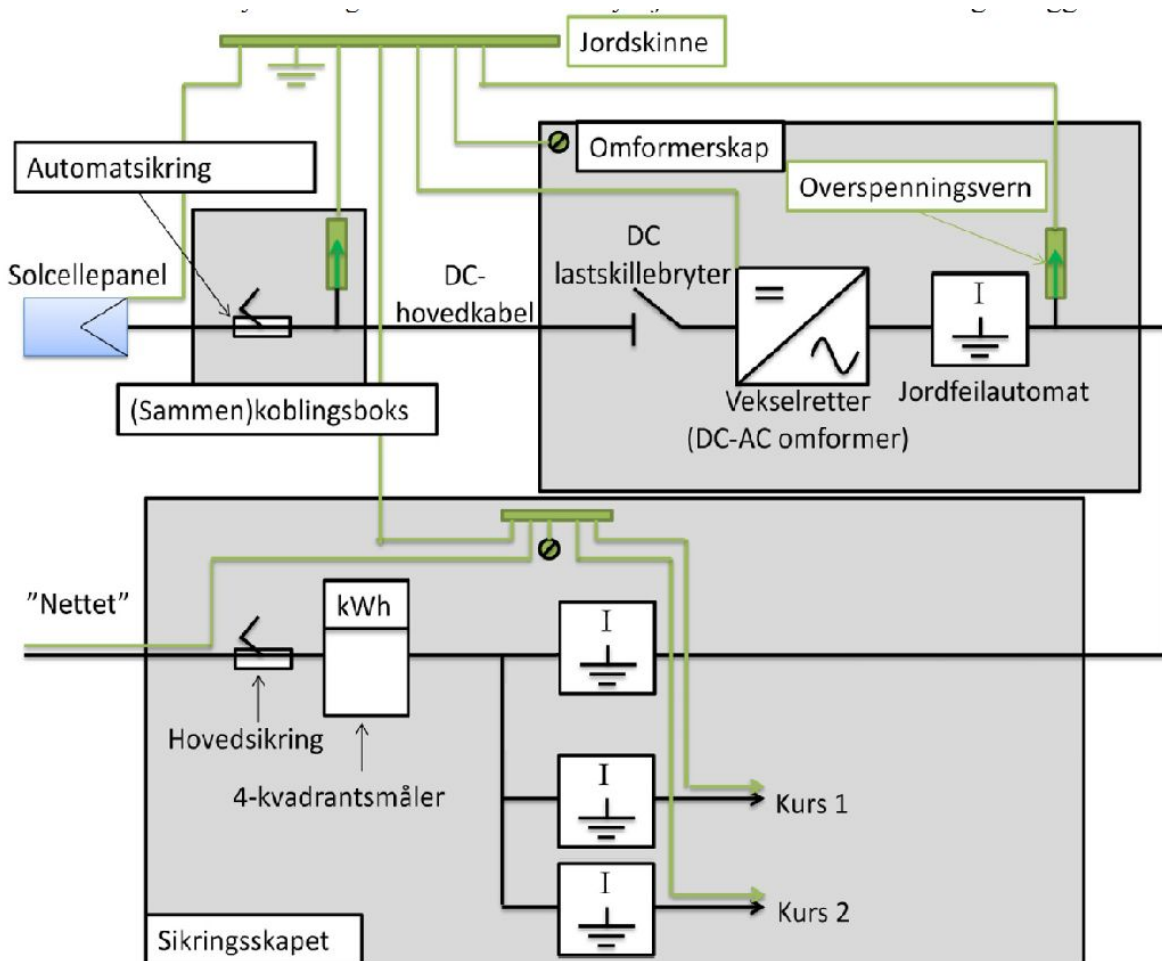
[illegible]

Jordskinne

Omformerskap

Automatsikring

Overspenningsvern

DC lastskillebryter

Solcellepanel

DC-hovedkabel

$=$

$\sim$

I

Vekselretter (DC-AC omformer)

Jordfeilautomat

(Sammen)koblingsboks

"Nettet"

kWh

I

Hovedsikring

4-kvadrantsmåler

I

Kurs 1

I

Kurs 2

Sikringsskapet